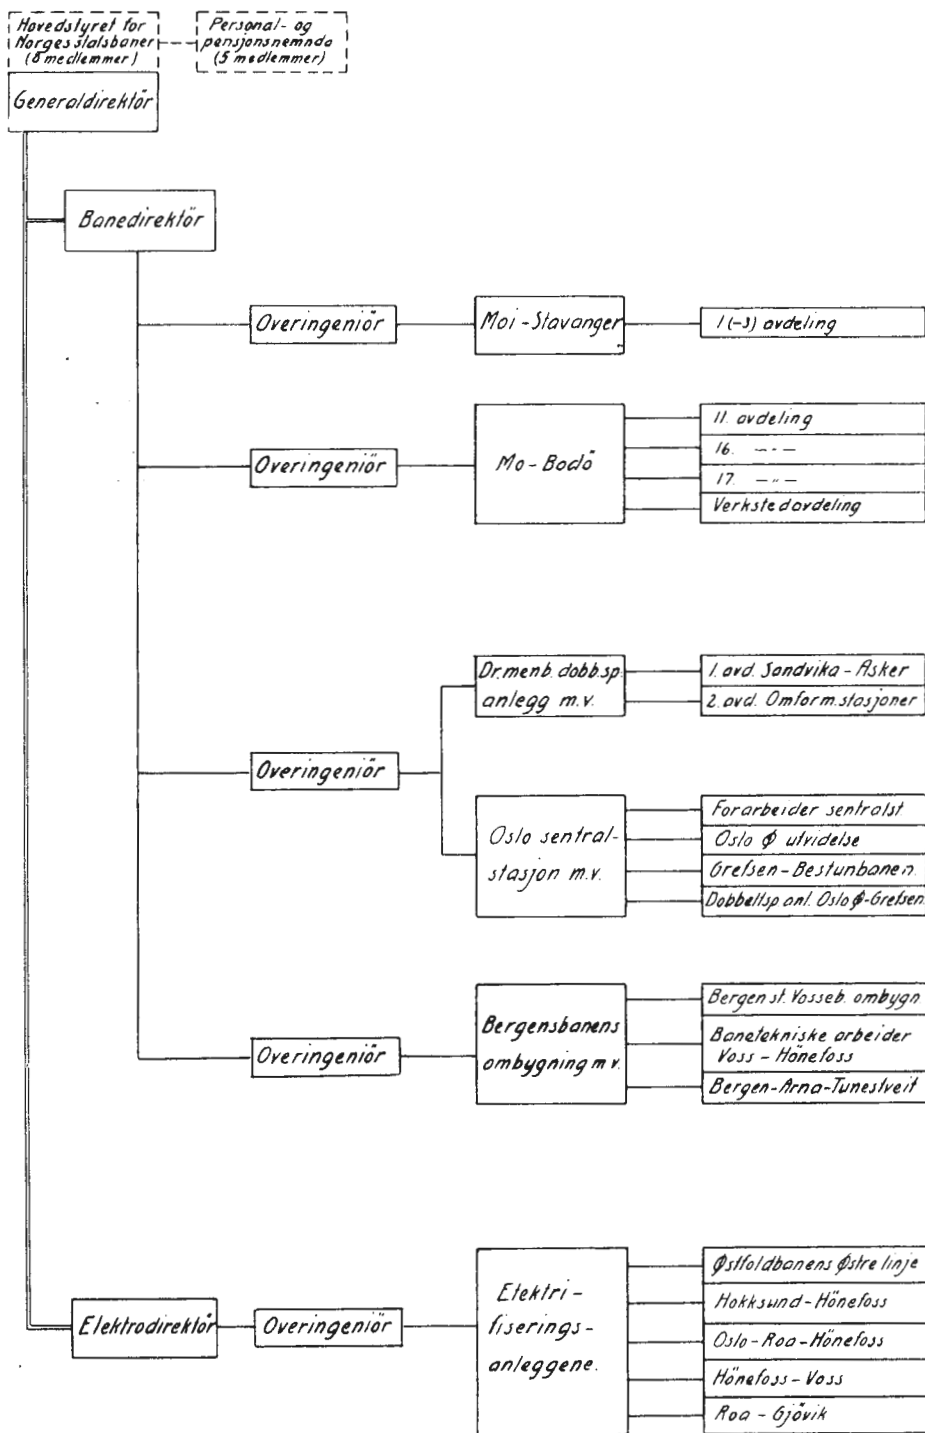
Hovedstyret for Norges statsbaner (8 medlemmer)

Personal- og pensjonsnemnda (5 medlemmer)

Generaldirektör

Banedirektör

Overingeniör

Moi - Stavanger

I (-3) avdeling

Overingeniör

Mo - Bodö

11. avdeling

16. —"—

17. —"—

Verkstedavdeling

Overingeniör

Dr.menb. dobb.sp. anlegg m.v.

1. avd. Sandvika - Asker

2. avd. Omform.stasjoner

Oslo sentralstasjon m.v.

Forarbeider sentralst.

Oslo Ø utvidelse

Grefsen - Bestunbanen.

Dobbeltsp.anl. Oslo Ø-Grefsen

Overingeniör

Bergensbanens ombygning m.v.

Bergen st. Vosseb. ombygn.

Banetekniske arbeider Voss - Hönefoss

Bergen-Arna-Tunestveit

Elektrodirektör

Overingeniör

Elektrifiseringsanleggene.

Østfoldbanens Østre linje

Hokksund - Hönefoss

Oslo - Roa - Hönefoss

Hönefoss - Voss

Roa - Gjövik